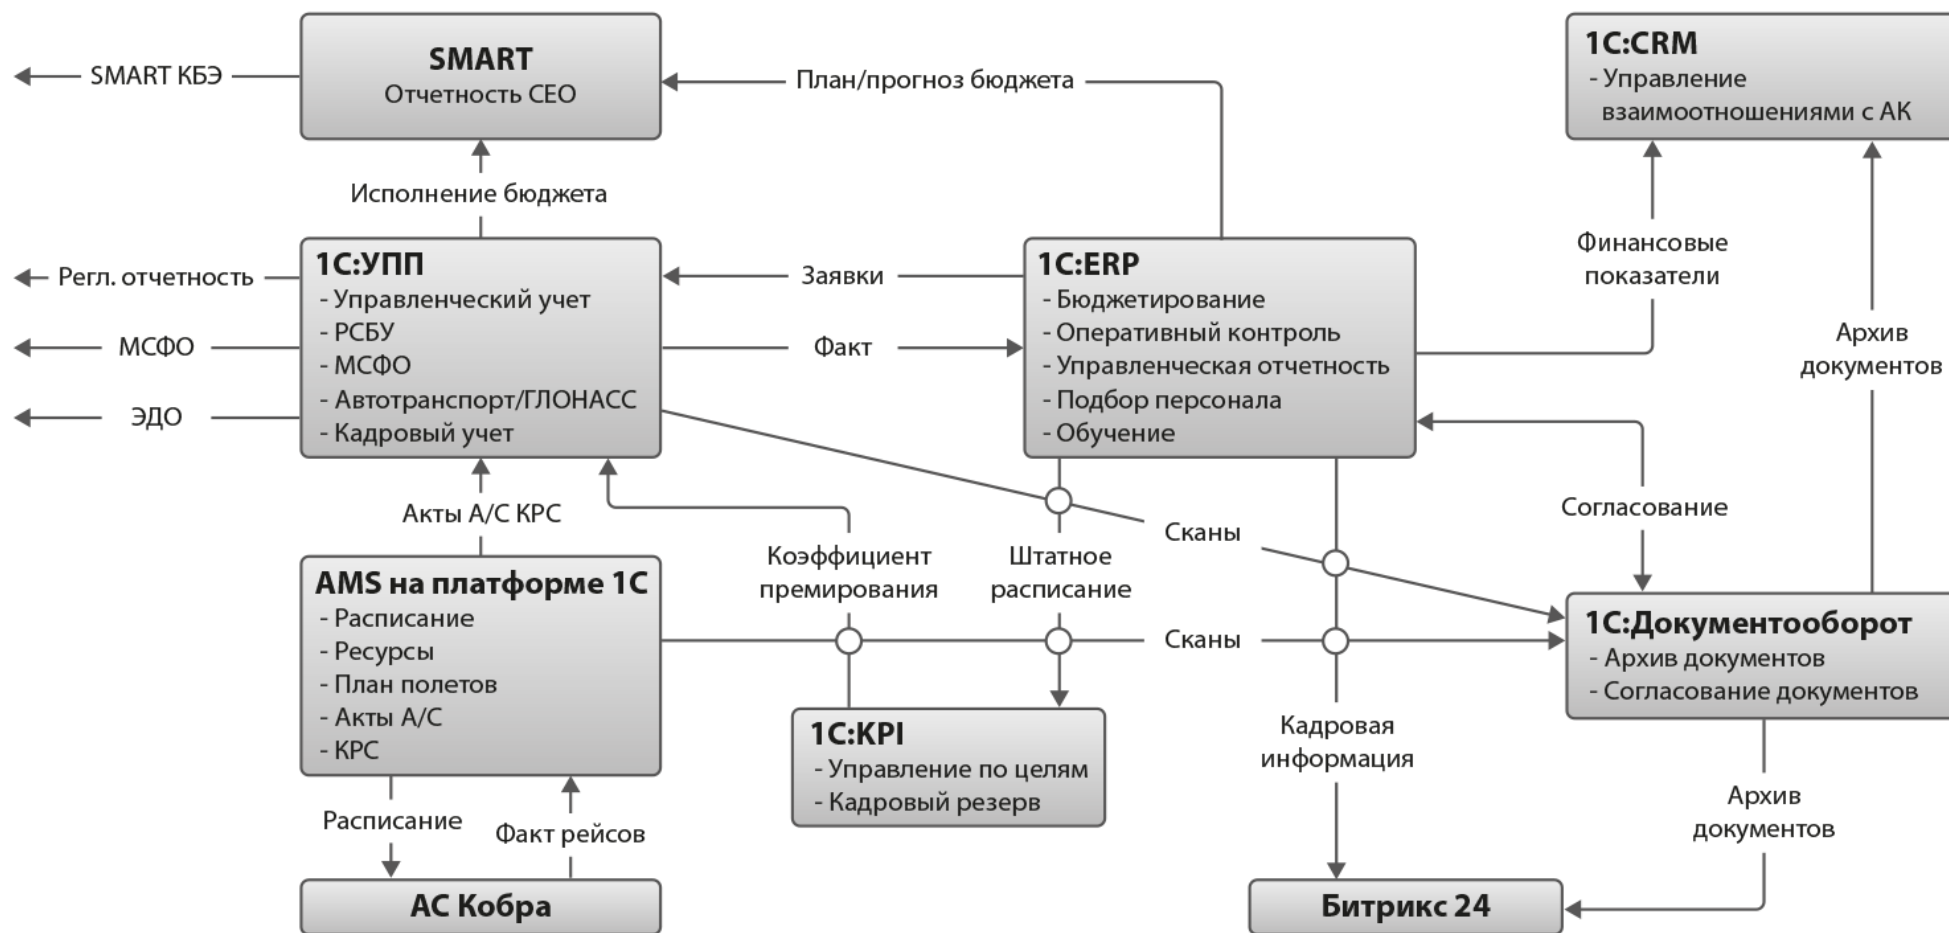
SMART КБЭ

SMART
Отчетность CEO

План/прогноз бюджета

1С:CRM
- Управление взаимоотношениями с АК

Исполнение бюджета

Финансовые показатели

Регл. отчетность

1С:УПП
- Управленческий учет
- РСБУ
- МСФО
- Автотранспорт/ГЛОНАСС
- Кадровый учет

Заявки

Факт

1С:ERP
- Бюджетирование
- Оперативный контроль
- Управленческая отчетность
- Подбор персонала
- Обучение

Архив документов

МСФО

ЭДО

Акты А/С КРС

Коэффициент премирования

Штатное расписание

Сканы

Согласование

AMS на платформе 1С
- Расписание
- Ресурсы
- План полетов
- Акты А/С
- КРС

Сканы

1С:Документооборот
- Архив документов
- Согласование документов

1С:KPI
- Управление по целям
- Кадровый резерв

Кадровая информация

Архив документов

Расписание

Факт рейсов

АС Кобра

Битрикс 24